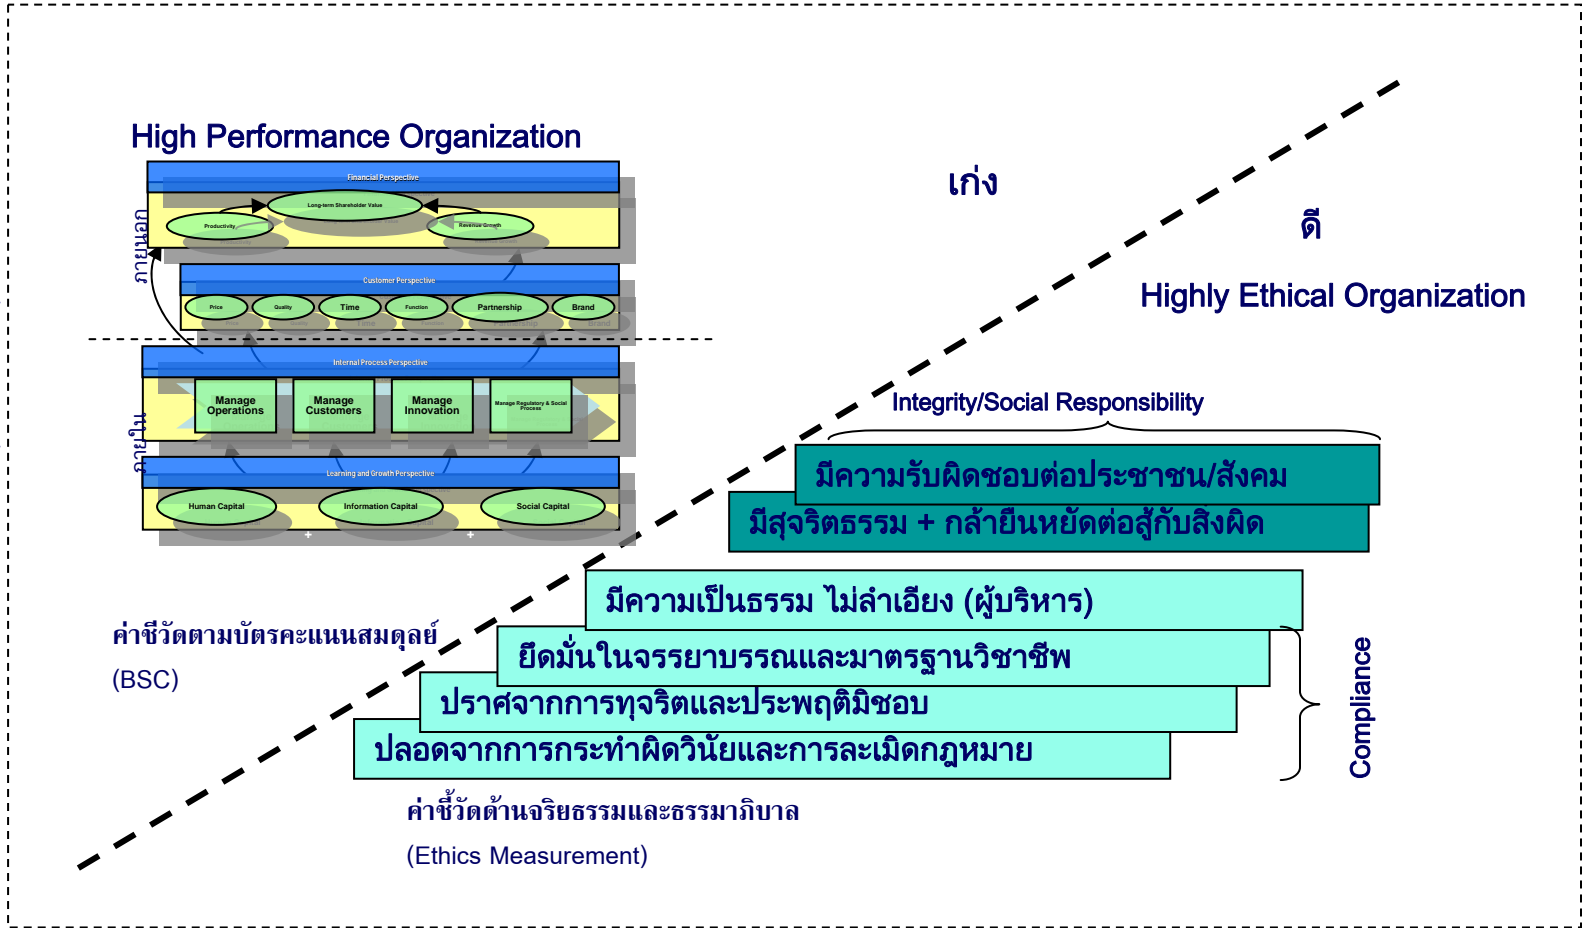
High Performance Organization

Financial Perspective

Long-term Shareholder Value

Productivity

Revenue Growth

ภายนอก

Customer Perspective

Price

Quality

Time

Function

Partnership

Brand

Internal Process Perspective

Manage Operations

Manage Customers

Manage Innovation

Manage Regulatory & Social Process

ภายใน

Learning and Growth Perspective

Human Capital

Information Capital

Social Capital

เก่ง

ดี

Highly Ethical Organization

Integrity/Social Responsibility

มีความรับผิดชอบต่อประชาชน/สังคม

มีสุจริตธรรม + กล้ายืนหยัดต่อสู้กับสิ่งผิด

มีความเป็นธรรม ไม่ลำเอียง (ผู้บริหาร)

ยึดมั่นในจรรยาบรรณและมาตรฐานวิชาชีพ

ปราศจากการทุจริตและประพฤติมิชอบ

ปลอดจากการกระทำผิดวินัยและการละเมิดกฎหมาย

Compliance

ค่าชี้วัดตามบัตรคะแนนสมดุลย์

(BSC)

ค่าชี้วัดด้านจริยธรรมและธรรมาภิบาล

(Ethics Measurement)